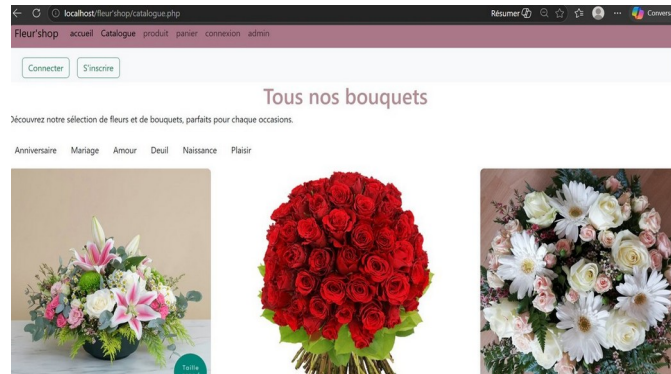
localhost/fleur'shop/catalogue.php

Résumer

Conver

Fleur'shop accueil Catalogue produit panier connexion admin

Connecter S'inscrire

Tous nos bouquets

Découvrez notre sélection de fleurs et de bouquets, parfaits pour chaque occasions.

Anniversaire Mariage Amour Deuil Naissance Plaisir

Taille